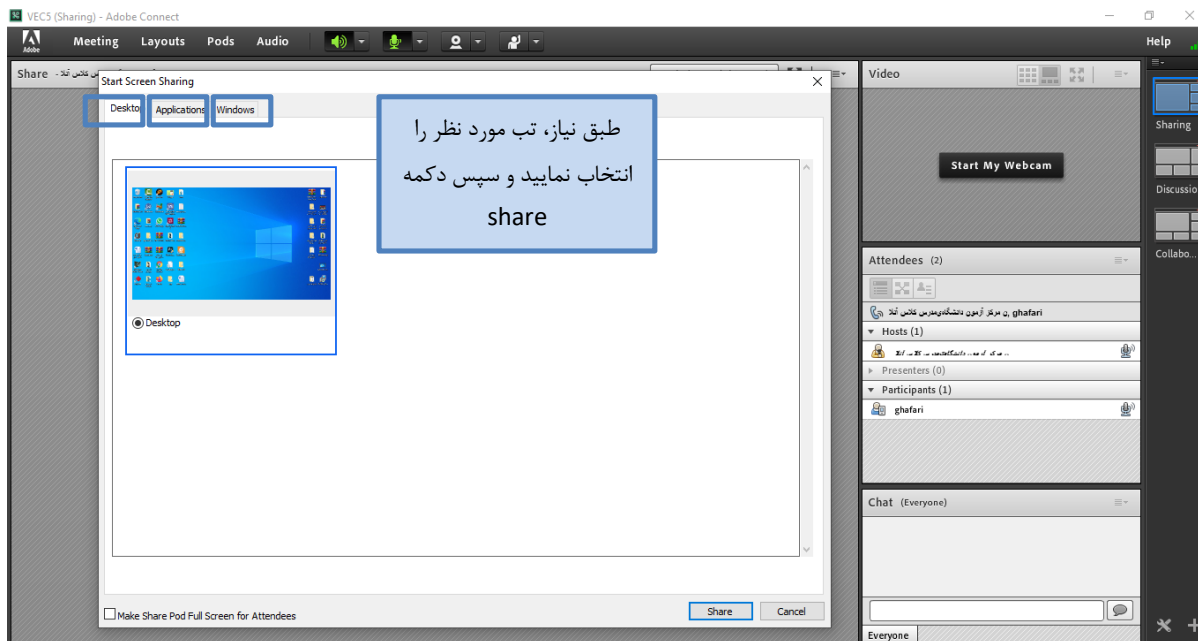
VEC5 (Sharing) - Adobe Connect

Adobe Meeting Layouts Pods Audio Help

Share - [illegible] کلاس آنلا

Start Screen Sharing

Desktop Applications Windows

طبق نیاز، تب مورد نظر را انتخاب نمایید و سپس دکمه share

Desktop

Make Share Pod Full Screen for Attendees

Share Cancel

Video

Start My Webcam

Attendees (2)

ghafari ,ن مرکز آزمون دانشگاه‌مدرس کلاس آنلا

Hosts (1)

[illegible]

Presenters (0)

Participants (1)

ghafari

Chat (Everyone)

Everyone

Sharing

Discussion

Collabo...